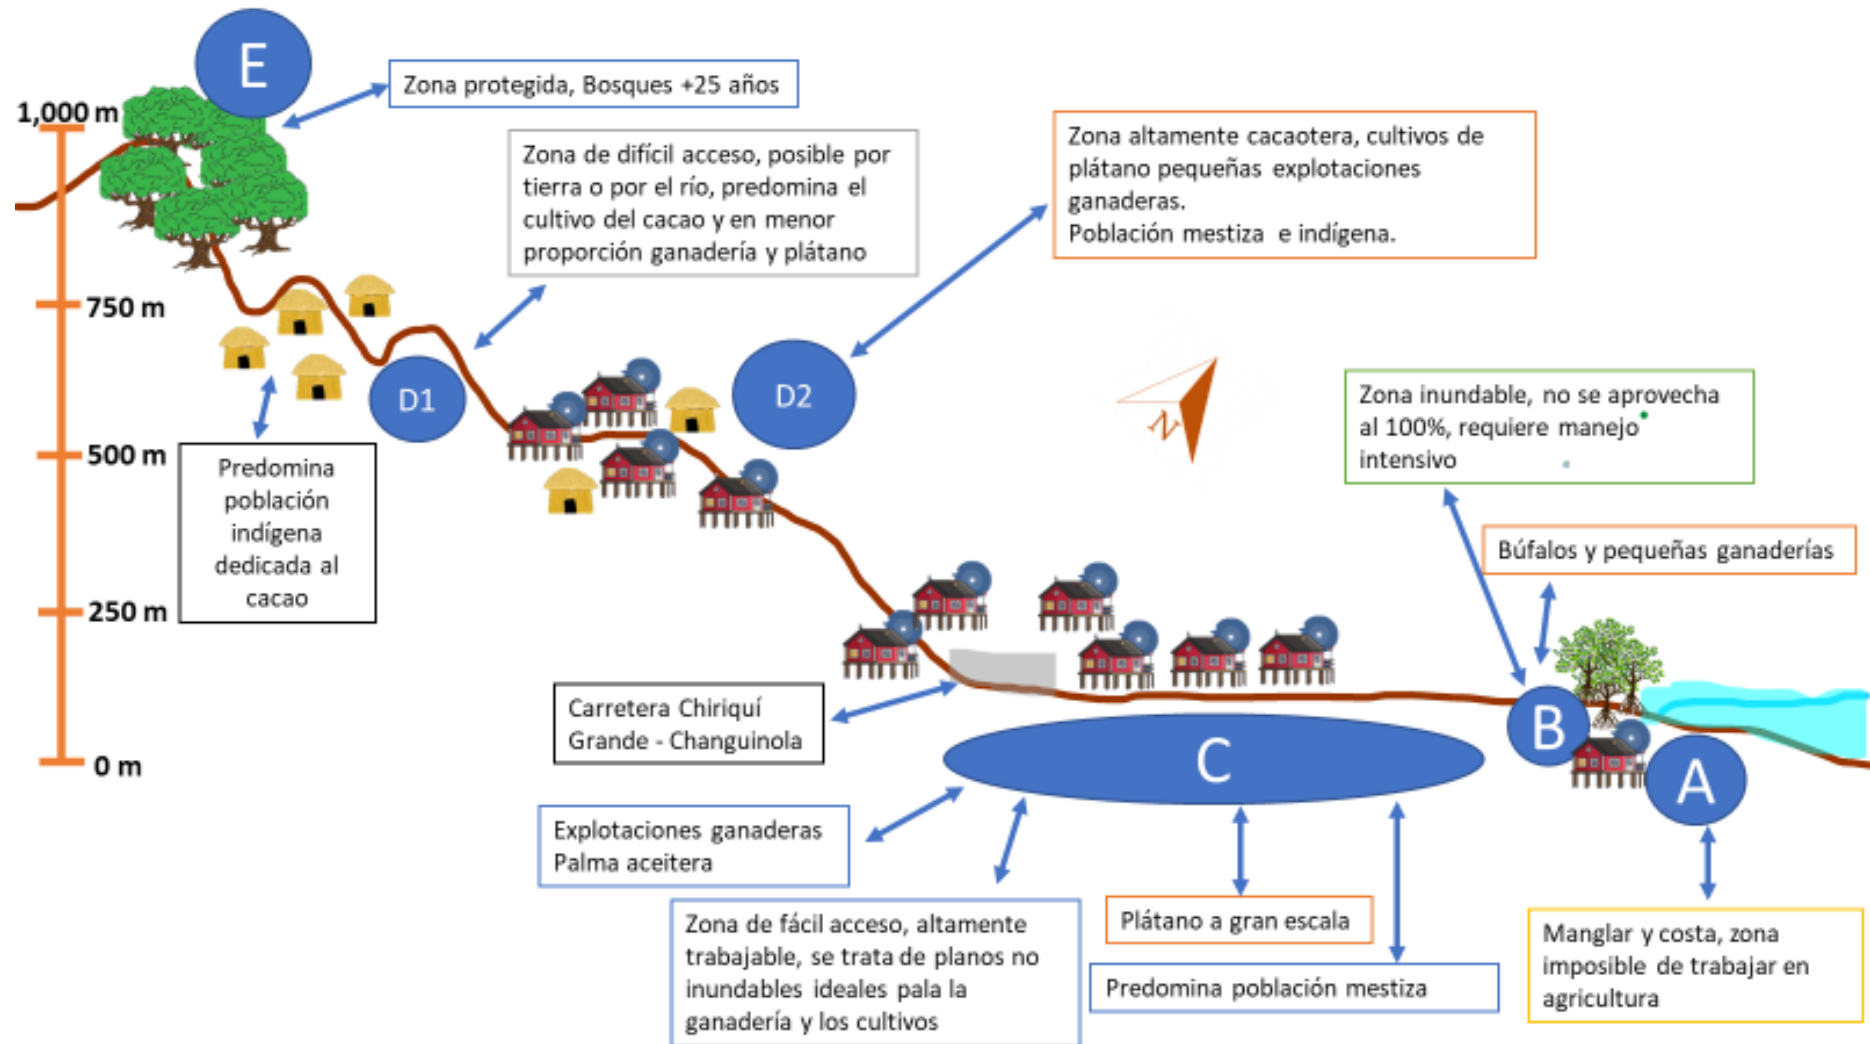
E

Zona protegida, Bosques +25 años

1,000 m

750 m

500 m

250 m

0 m

Zona de difícil acceso, posible por tierra o por el río, predomina el cultivo del cacao y en menor proporción ganadería y plátano

Zona altamente cacaotera, cultivos de plátano pequeñas explotaciones ganaderas.
Población mestiza e indígena.

D1

D2

N

Predomina población indígena dedicada al cacao

Zona inundable, no se aprovecha al 100%, requiere manejo intensivo

Búfalos y pequeñas ganaderías

B

A

C

Carretera Chiriquí Grande - Changuinola

Explotaciones ganaderas Palma aceitera

Zona de fácil acceso, altamente trabajable, se trata de planos no inundables ideales pala la ganadería y los cultivos

Plátano a gran escala

Predomina población mestiza

Manglar y costa, zona imposible de trabajar en agricultura